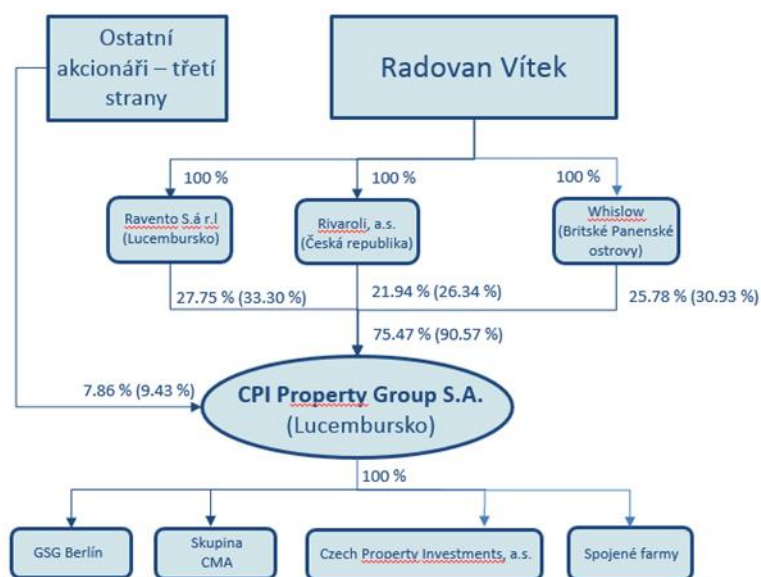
Ostatní akcionáři – třetí strany

Radovan Vítek

100 %

100 %

100 %

Ravento S.á r.l (Lucembursko)

Rivaroli, a.s. (Česká republika)

Whislow (Britské Panenské ostrovy)

27.75 % (33.30 %)

21.94 % (26.34 %)

25.78 % (30.93 %)

75.47 % (90.57 %)

7.86 % (9.43 %)

CPI Property Group S.A. (Lucembursko)

100 %

GSG Berlín

Skupina CMA

Czech Property Investments, a.s.

Spojené farmy